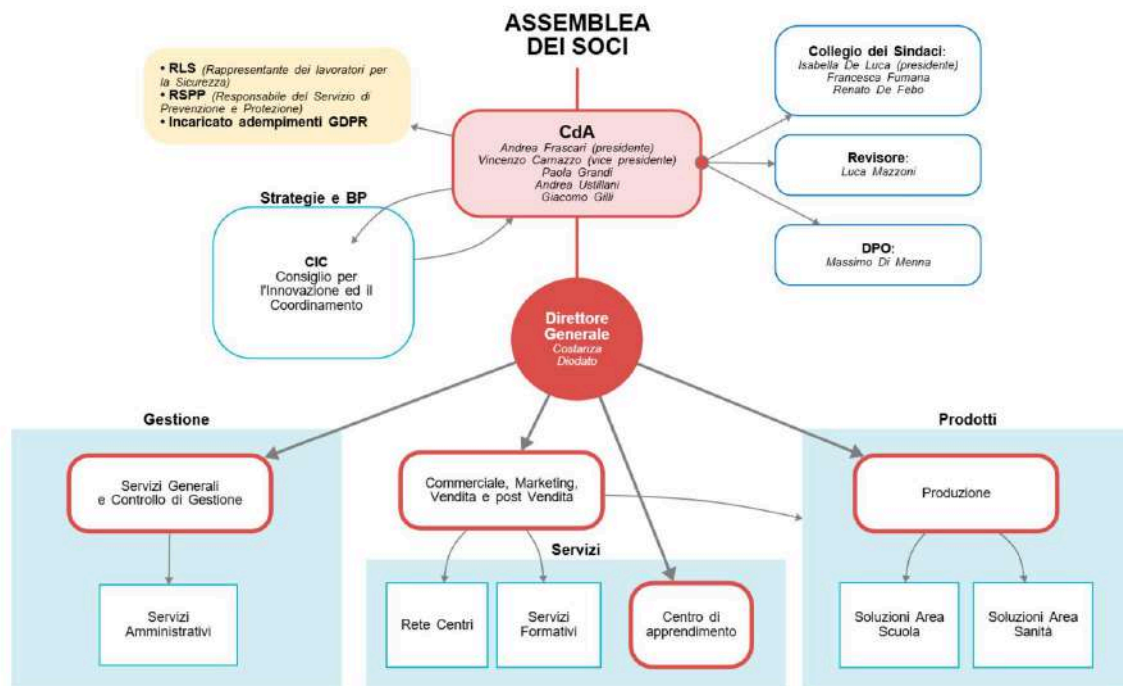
ASSEMBLEA DEI SOCI

• RLS (Rappresentante dei lavoratori per la Sicurezza)
• RSPP (Responsabile del Servizio di Prevenzione e Protezione)
• Incaricato adempimenti GDPR

CdA
Andrea Frascari (presidente)
Vincenzo Camazzo (vice presidente)
Paola Grandi
Andrea Ustillani
Giacomo Gilli

Collegio dei Sindaci:
Isabella De Luca (presidente)
Francesca Fumana
Renato De Febo

Revisore:
Luca Mazzoni

DPO:
Massimo Di Menna

Strategie e BP

CIC
Consiglio per l'Innovazione ed il Coordinamento

Direttore Generale
Costanza Diodato

Gestione

Prodotti

Servizi Generali e Controllo di Gestione

Commerciale, Marketing, Vendita e post Vendita

Produzione

Servizi

Servizi Amministrativi

Rete Centri

Servizi Formativi

Centro di apprendimento

Soluzioni Area Scuola

Soluzioni Area Sanità